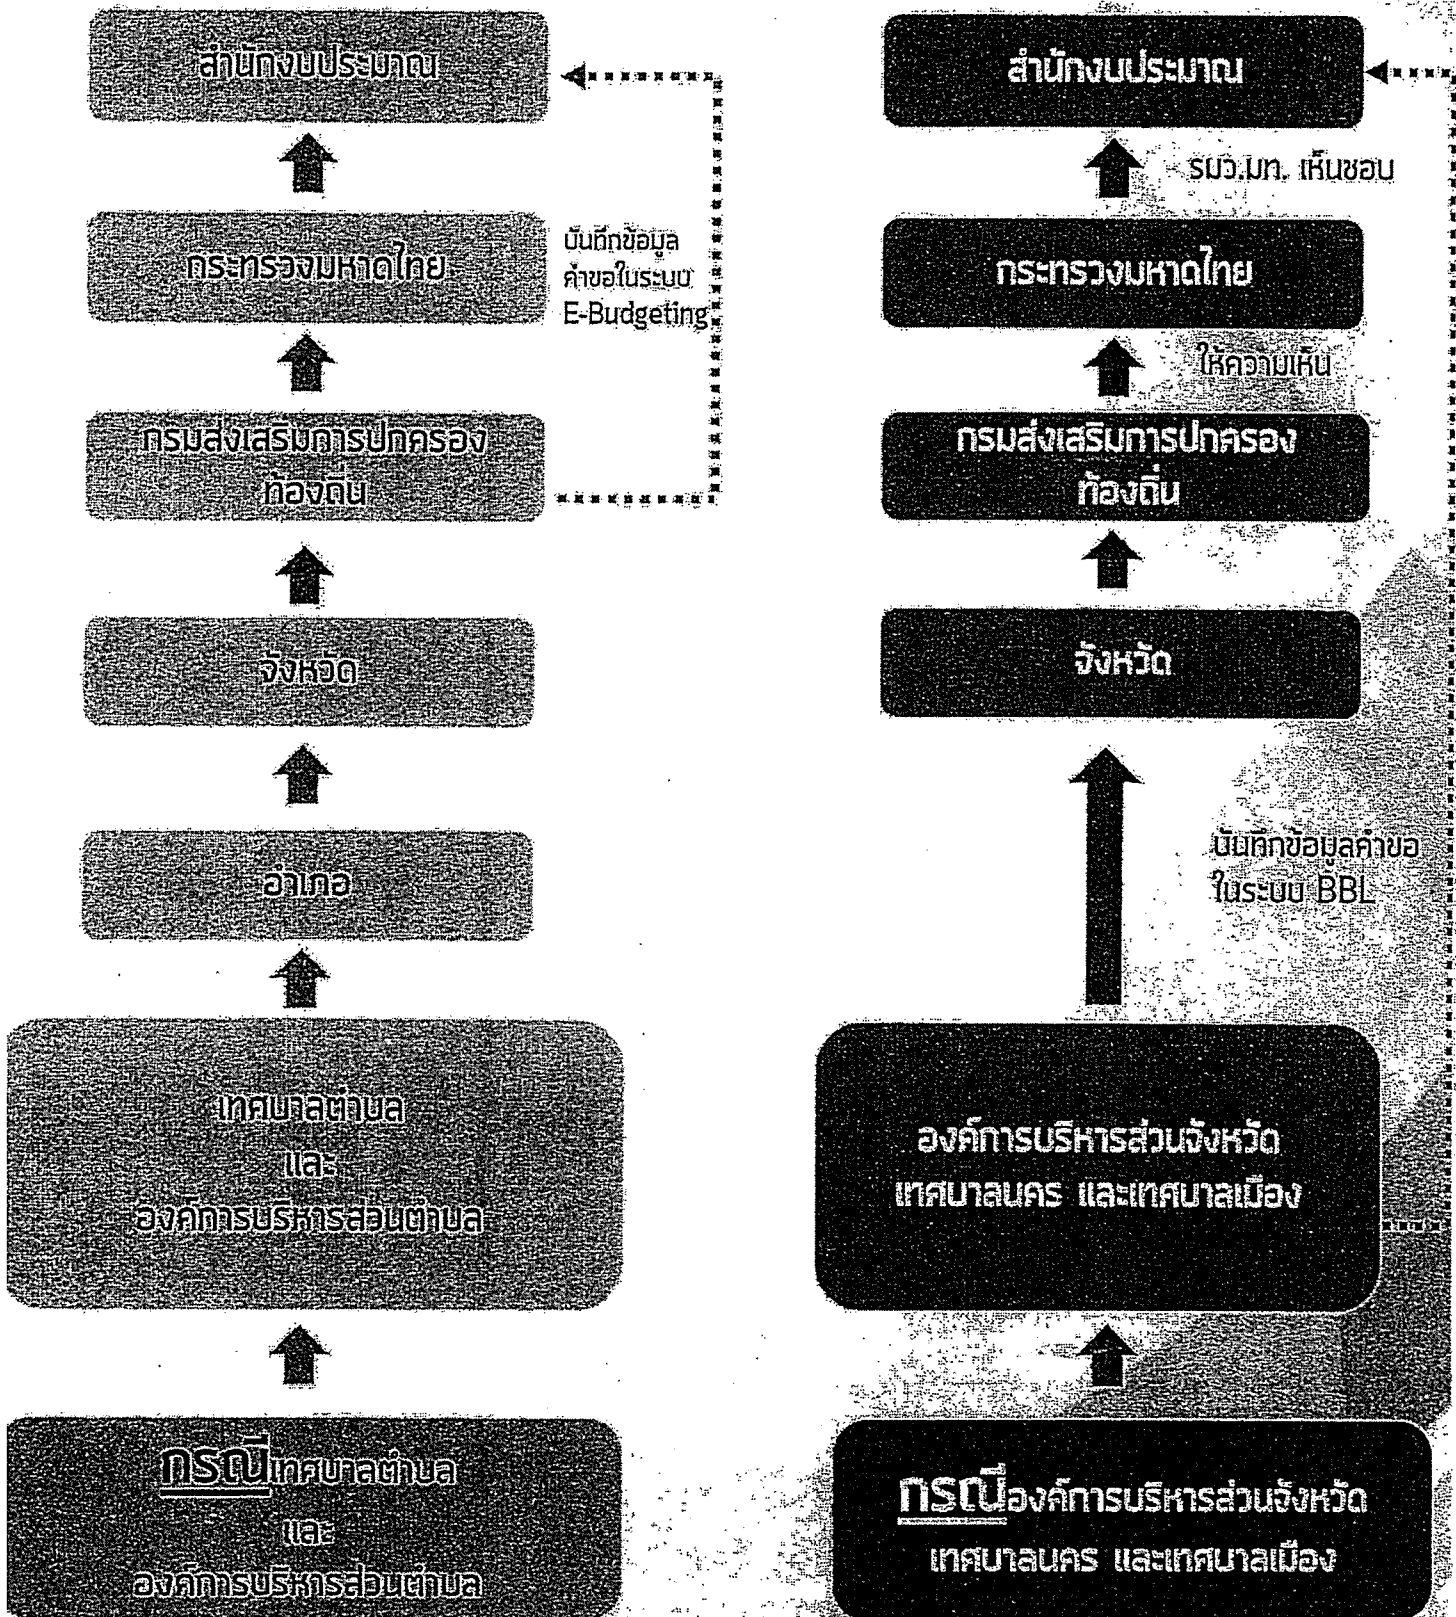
สำนักงบประมาณ

บันทึกข้อมูล คำขอในระบบ E-Budgeting

กระทรวงมหาดไทย

กรมส่งเสริมการปกครองท้องถิ่น

จังหวัด

อำเภอ

เทศบาลตำบล และ องค์การบริหารส่วนตำบล

กรณีเทศบาลตำบล และ องค์การบริหารส่วนตำบล

สำนักงบประมาณ

รมว.มท. เห็นชอบ

กระทรวงมหาดไทย

ให้ความเห็น

กรมส่งเสริมการปกครองท้องถิ่น

จังหวัด

บันทึกข้อมูลคำขอ ในระบบ BBL

องค์การบริหารส่วนจังหวัด เทศบาลนคร และเทศบาลเมือง

กรณีองค์การบริหารส่วนจังหวัด เทศบาลนคร และเทศบาลเมือง